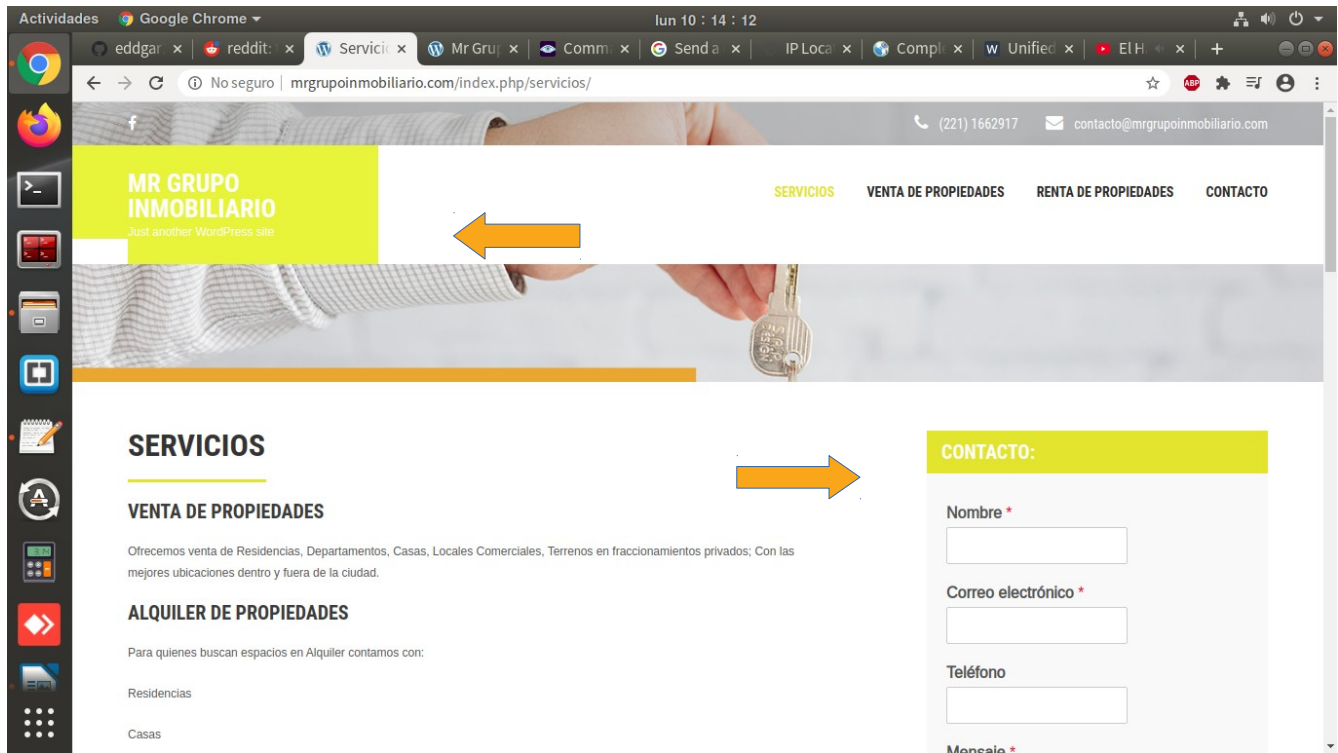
Actividades Google Chrome ▾ lun 10 : 14 : 12

eddgar × reddit: × Servici × Mr Gru × Comm × Send a × IP Loca × Compl × Unified × El H × +

No seguro | mrgrupoinmobiliario.com/index.php/servicios/

f

(221) 1662917 contacto@mrgrupoinmobiliario.com

MR GRUPO INMOBILIARIO
Just another WordPress site

SERVICIOS VENTA DE PROPIEDADES RENTA DE PROPIEDADES CONTACTO

SERVICIOS

VENTA DE PROPIEDADES

Ofrecemos venta de Residencias, Departamentos, Casas, Locales Comerciales, Terrenos en fraccionamientos privados; Con las mejores ubicaciones dentro y fuera de la ciudad.

ALQUILER DE PROPIEDADES

Para quienes buscan espacios en Alquiler contamos con:

Residencias

Casas

CONTACTO:

Nombre *

Correo electrónico *

Teléfono

Mensaje *